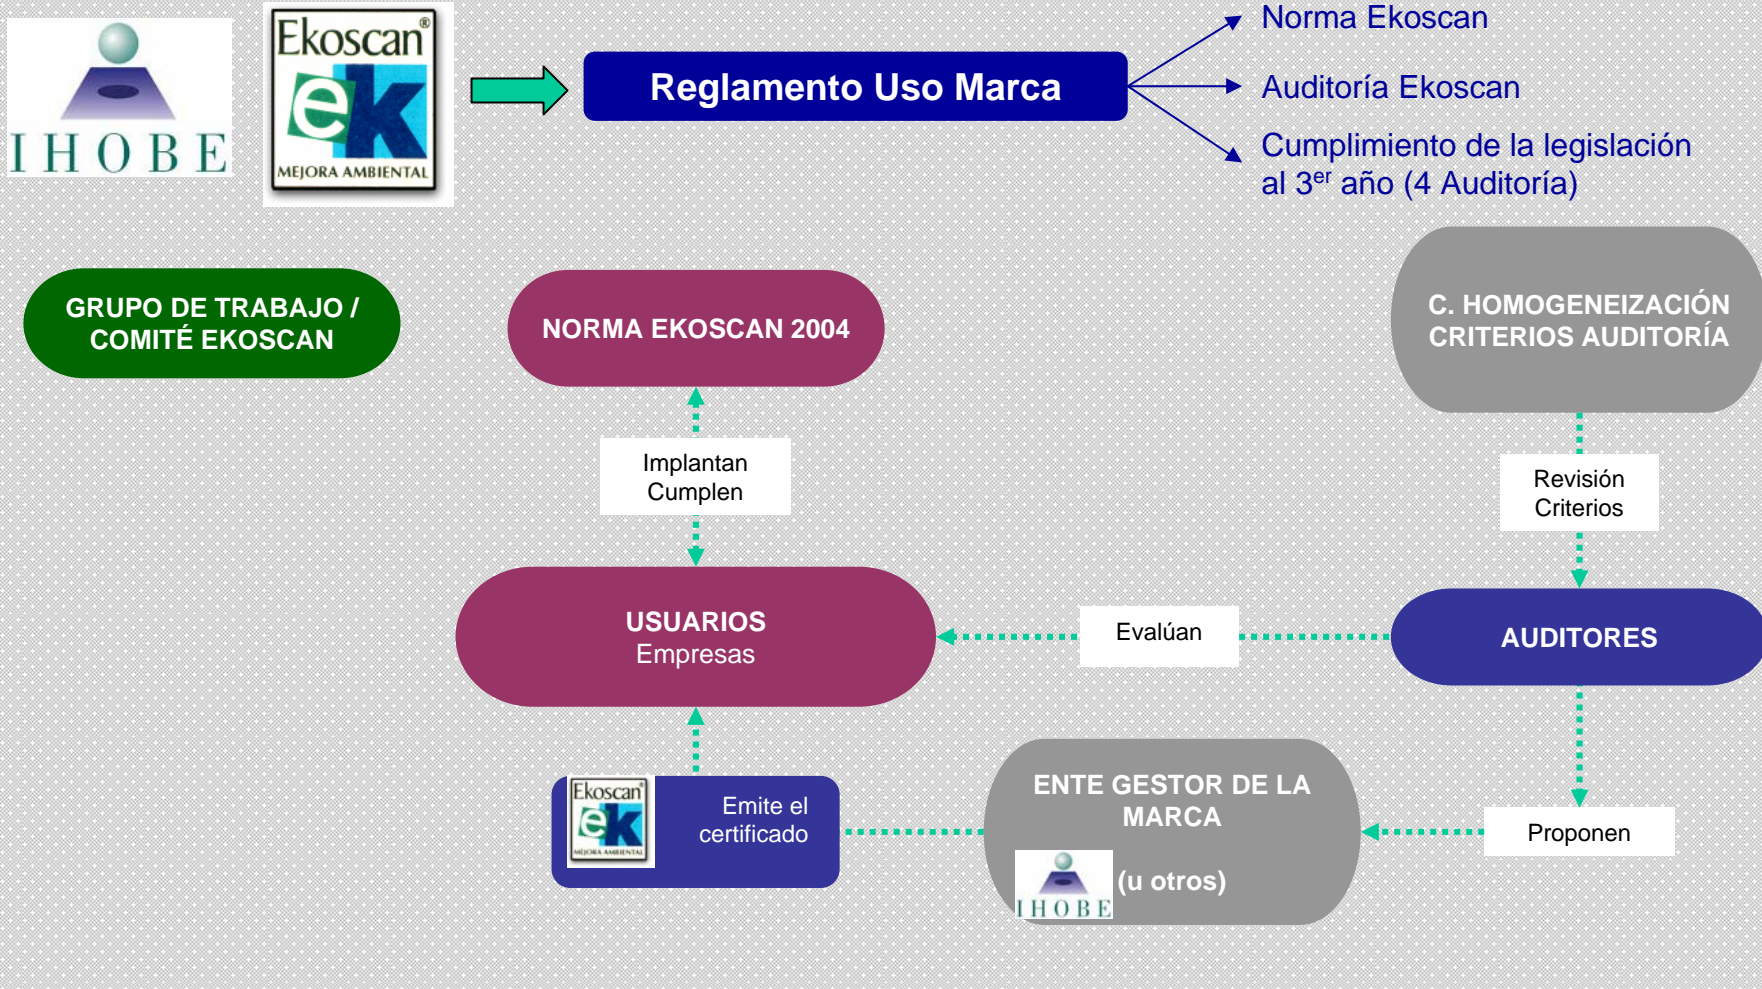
IHOBE

Ekoscan®
ek
MEJORA AMBIENTAL

Reglamento Uso Marca

Norma Ekoscan

Auditoría Ekoscan

Cumplimiento de la legislación al 3$^{er}$ año (4 Auditoría)

GRUPO DE TRABAJO / COMITÉ EKOSCAN

NORMA EKOSCAN 2004

C. HOMOGENEIZACIÓN CRITERIOS AUDITORÍA

Implantan
Cumplen

Revisión
Criterios

USUARIOS
Empresas

Evalúan

AUDITORES

Ekoscan®
ek
MEJORA AMBIENTAL

Emite el certificado

ENTE GESTOR DE LA MARCA

IHOBE

(u otros)

Proponen